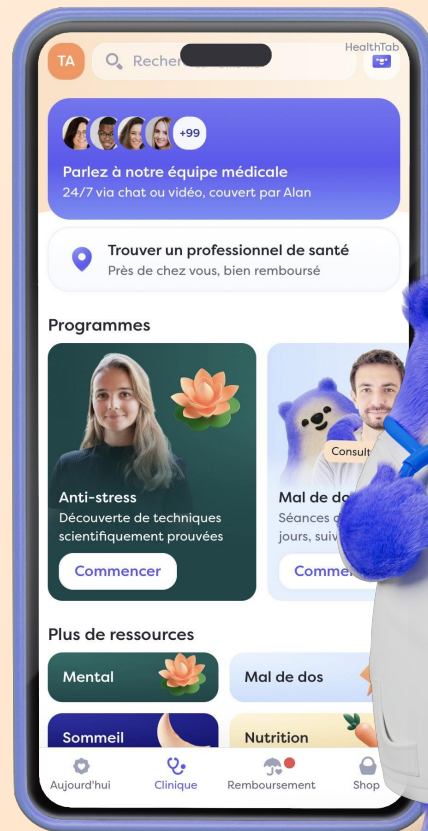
TA
Recher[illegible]
HealthTab

+99
Parlez à notre équipe médicale
24/7 via chat ou vidéo, couvert par Alan

Trouver un professionnel de santé
Près de chez vous, bien remboursé

Programmes

Anti-stress
Découverte de techniques scientifiquement prouvées
Commencer

Consult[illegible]
Mal de do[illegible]
Séances d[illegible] jours, suiv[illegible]
Comme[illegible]

Plus de ressources

Mental
Mal de dos
Sommeil
Nutrition

Aujourd'hui
Clinique
Remboursement
Shop